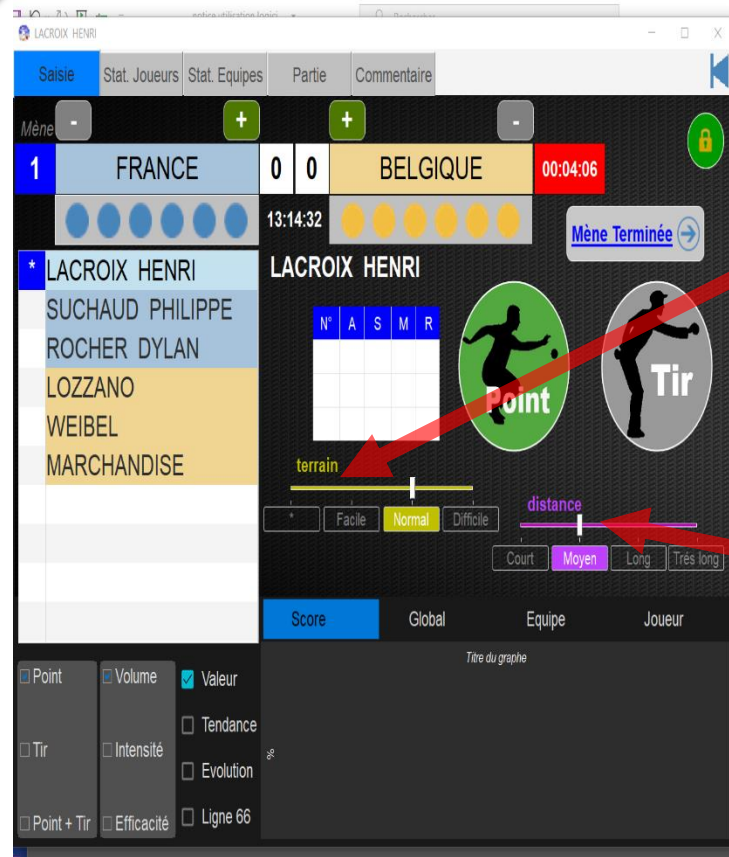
notice utilisation logici
Rechercher
LACROIX HENRI

Saisie
Stat. Joueurs
Stat. Equipes
Partie
Commentaire

Mène
-
+
+
-

1
FRANCE
0
0
BELGIQUE
00:04:06

13:14:32

Mène Terminée

*
LACROIX HENRI
SUCHAUD PHILIPPE
ROCHER DYLAN
LOZZANO
WEIBEL
MARCHANDISE

LACROIX HENRI

| N° | A | S | M | R |
|---|---|---|---|---|
| | | | | |
| | | | | |
| | | | | |

Point
Tir

terrain
*
Facile
Normal
Difficile

distance
Court
Moyen
Long
Très long

Score
Global
Equipe
Joueur

Titre du graphe
%

Point
Tir
Point + Tir
Volume
Intensité
Efficacité
Valeur
Tendance
Evolution
Ligne 66